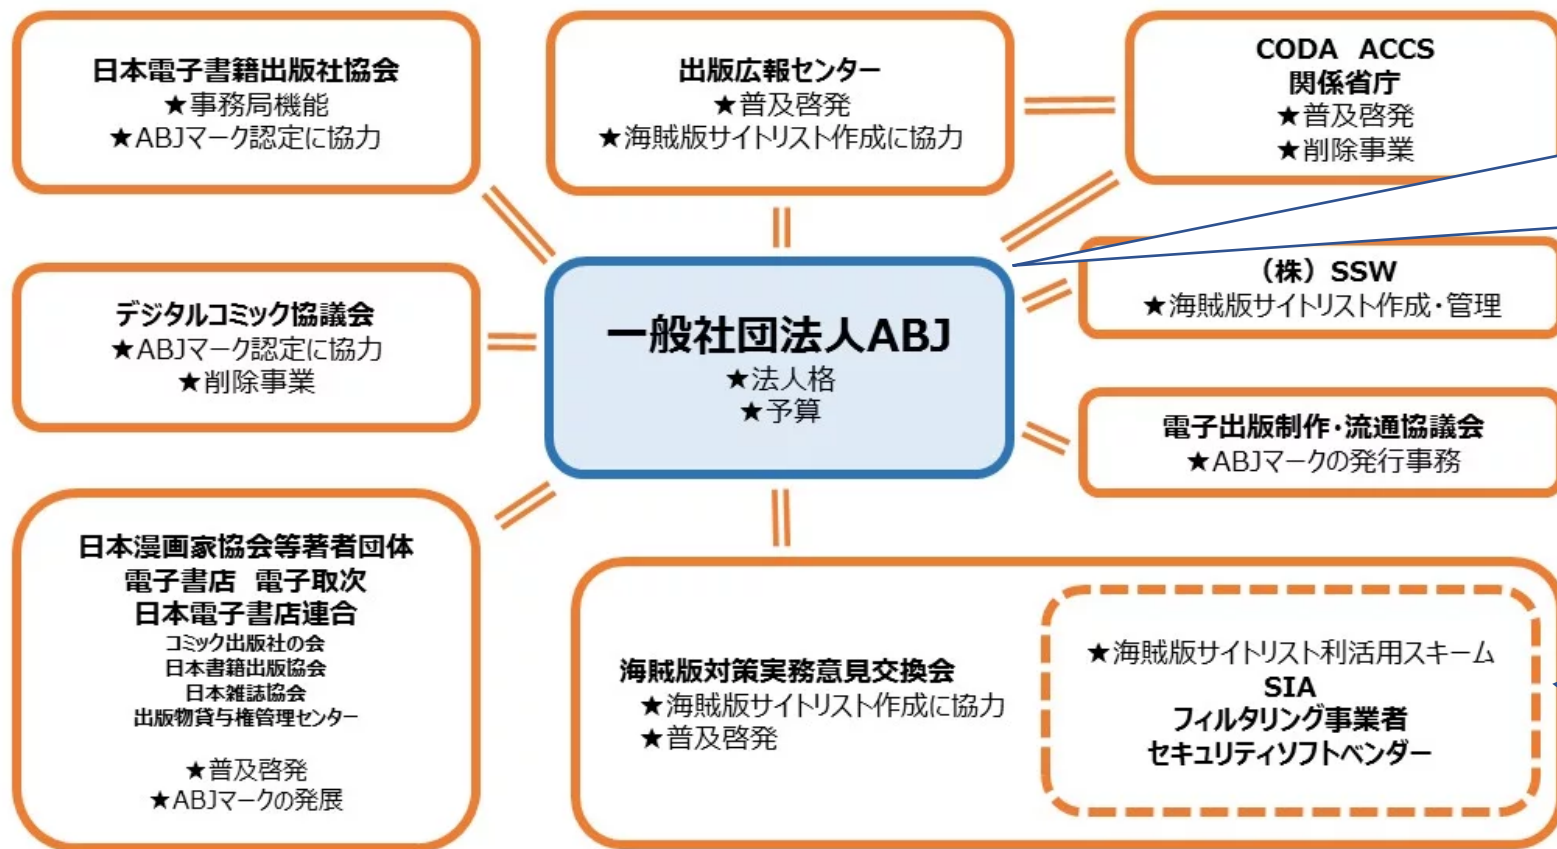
日本電子書籍出版社協会
★事務局機能
★ABJマーク認定に協力

出版広報センター
★普及啓発
★海賊版サイトリスト作成に協力

CODA ACCS
関係省庁
★普及啓発
★削除事業

デジタルコミック協議会
★ABJマーク認定に協力
★削除事業

一般社団法人ABJ
★法人格
★予算

（株）SSW
★海賊版サイトリスト作成・管理

電子出版制作・流通協議会
★ABJマークの発行事務

日本漫画家協会等著者団体
電子書店 電子取次
日本電子書店連合
コミック出版社の会
日本書籍出版協会
日本雑誌協会
出版物貸与権管理センター

★普及啓発
★ABJマークの発展

海賊版対策実務意見交換会
★海賊版サイトリスト作成に協力
★普及啓発

★海賊版サイトリスト利活用スキーム
SIA
フィルタリング事業者
セキュリティソフトベンダー